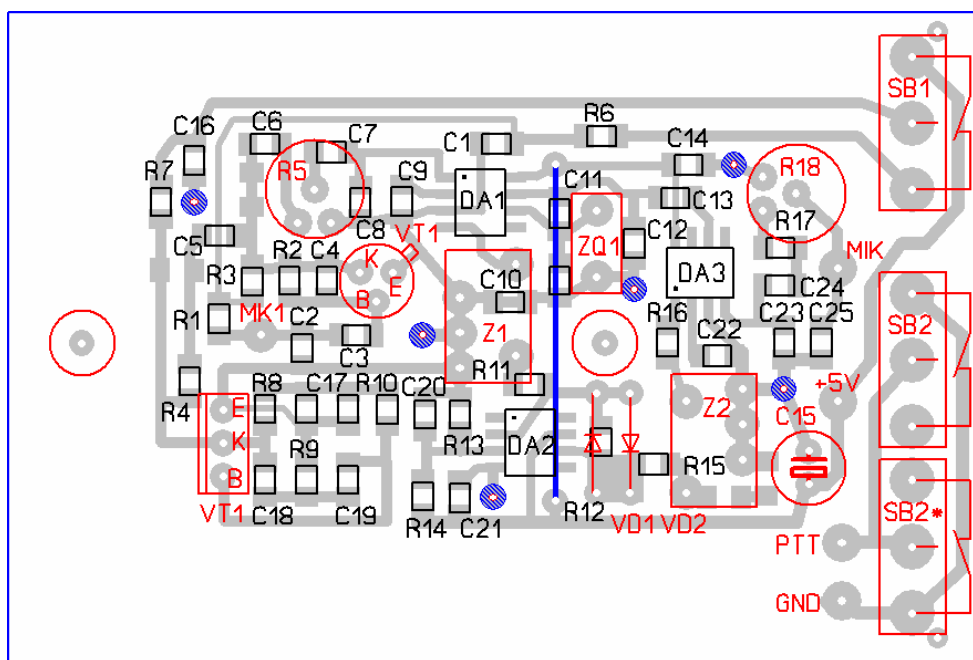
SB1
C16
C6
C7
R6
C1
C14
R18
R7
R5
C9
DA1
C11
C13
C5
C8
VT1
C12
R17
R2
C4
ZQ1
MIK
R3
K
DA3
C24
E
C10
B
R1
MK1
C2
R16
C23
C25
SB2
C3
Z1
C22
R11
R4
R8
C17
R10
C20
+5V
E
Z2
C15
R13
K
R9
DA2
R15
B
VT1
C18
C19
R14
C21
R12
VD1
VD2
SB2*
PTT
GND